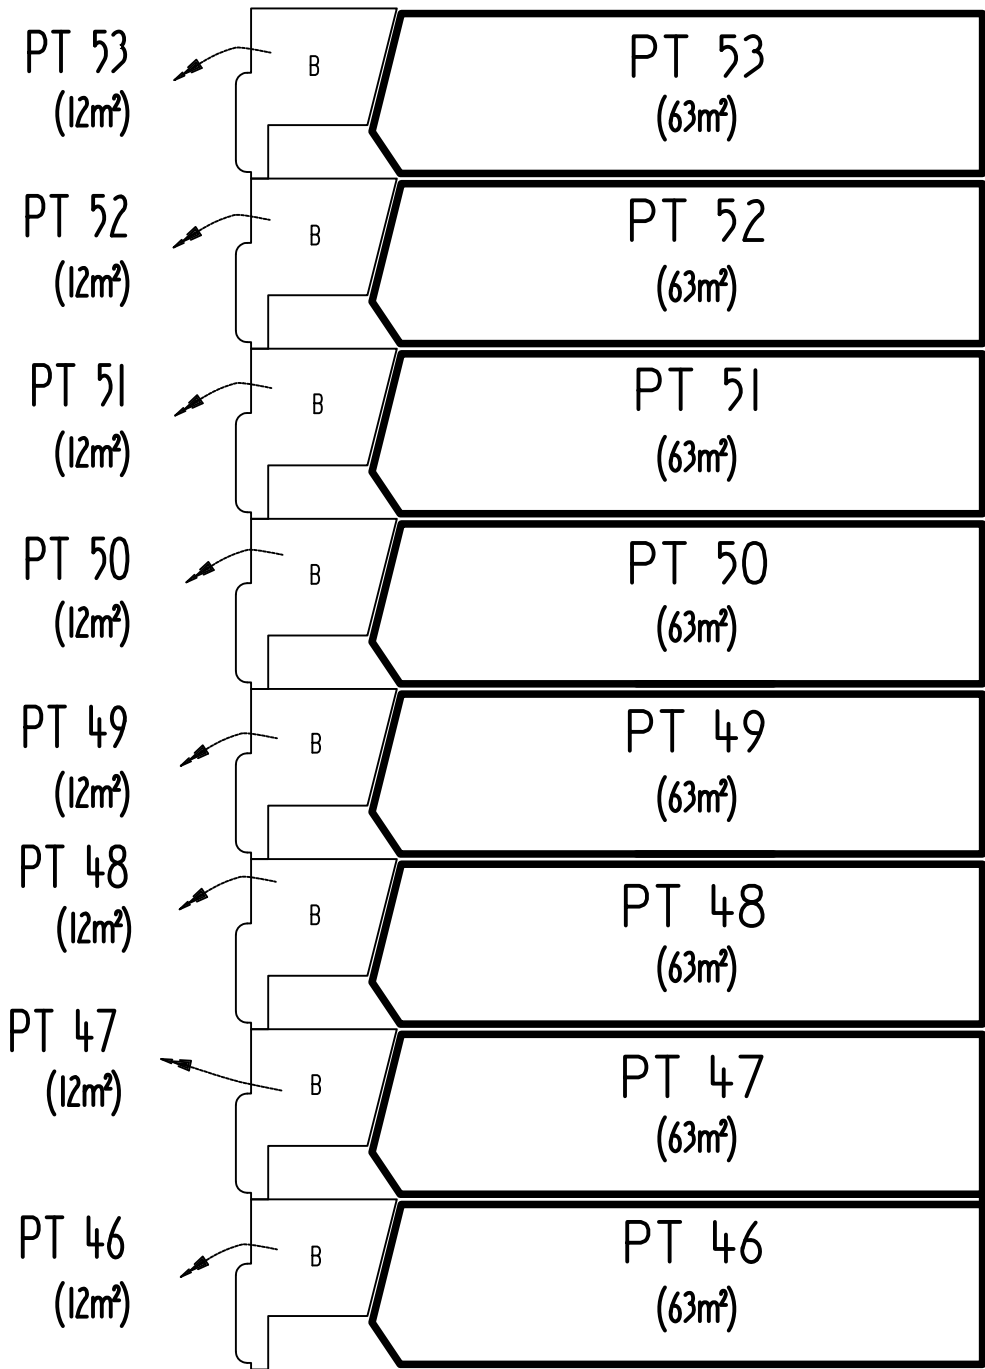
PT 53
(12m²)

B

PT 53
(63m²)

PT 52
(12m²)

B

PT 52
(63m²)

PT 51
(12m²)

B

PT 51
(63m²)

PT 50
(12m²)

B

PT 50
(63m²)

PT 49
(12m²)

B

PT 49
(63m²)

PT 48
(12m²)

B

PT 48
(63m²)

PT 47
(12m²)

B

PT 47
(63m²)

PT 46
(12m²)

B

PT 46
(63m²)